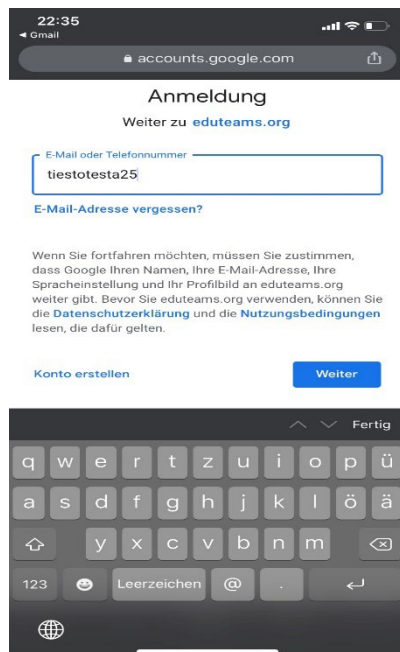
22:35
◂ Gmail

accounts.google.com

Anmeldung

Weiter zu eduteams.org

E-Mail oder Telefonnummer

tiestotesta25

E-Mail-Adresse vergessen?

Wenn Sie fortfahren möchten, müssen Sie zustimmen, dass Google Ihren Namen, Ihre E-Mail-Adresse, Ihre Spracheinstellung und Ihr Profilbild an eduteams.org weiter gibt. Bevor Sie eduteams.org verwenden, können Sie die Datenschutzerklärung und die Nutzungsbedingungen lesen, die dafür gelten.

Konto erstellen

Weiter

Fertig

q w e r t z u i o p ü

a s d f g h j k l ö ä

y x c v b n m

123 Leerzeichen @ .